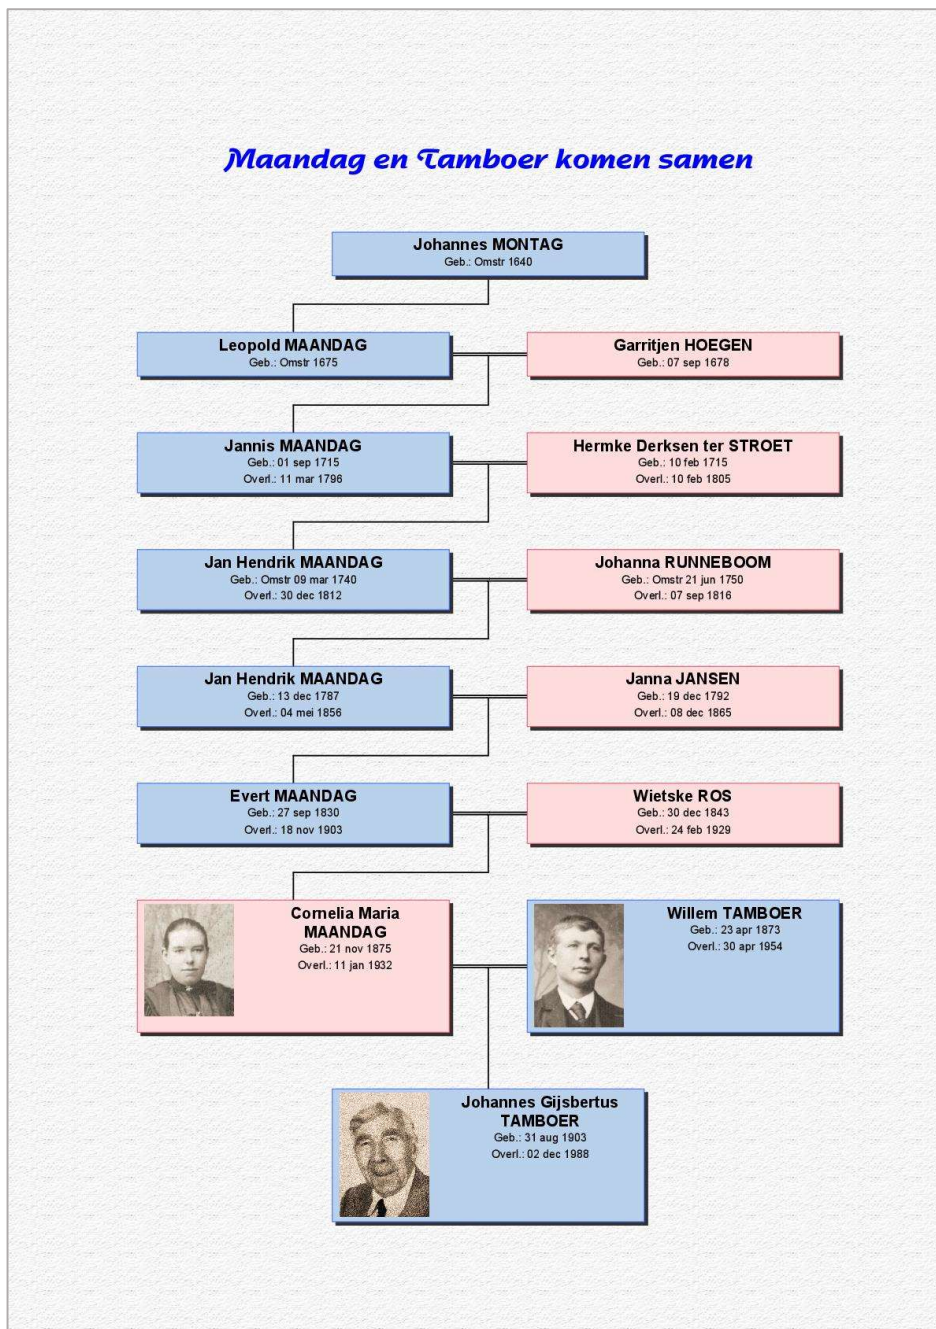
Maandag en Tamboer komen samen

Johannes MONTAG
Geb.: Omstr 1640

Leopold MAANDAG
Geb.: Omstr 1675

Garritjen HOEGEN
Geb.: 07 sep 1678

Jannis MAANDAG
Geb.: 01 sep 1715
Overl.: 11 mar 1796

Hermke Derksen ter STROET
Geb.: 10 feb 1715
Overl.: 10 feb 1805

Jan Hendrik MAANDAG
Geb.: Omstr 09 mar 1740
Overl.: 30 dec 1812

Johanna RUNNEBOOM
Geb.: Omstr 21 jun 1750
Overl.: 07 sep 1816

Jan Hendrik MAANDAG
Geb.: 13 dec 1787
Overl.: 04 mei 1856

Janna JANSEN
Geb.: 19 dec 1792
Overl.: 08 dec 1865

Evert MAANDAG
Geb.: 27 sep 1830
Overl.: 18 nov 1903

Wietske ROS
Geb.: 30 dec 1843
Overl.: 24 feb 1929

Cornelia Maria MAANDAG
Geb.: 21 nov 1875
Overl.: 11 jan 1932

Willem TAMBOER
Geb.: 23 apr 1873
Overl.: 30 apr 1954

Johannes Gijsbertus TAMBOER
Geb.: 31 aug 1903
Overl.: 02 dec 1988